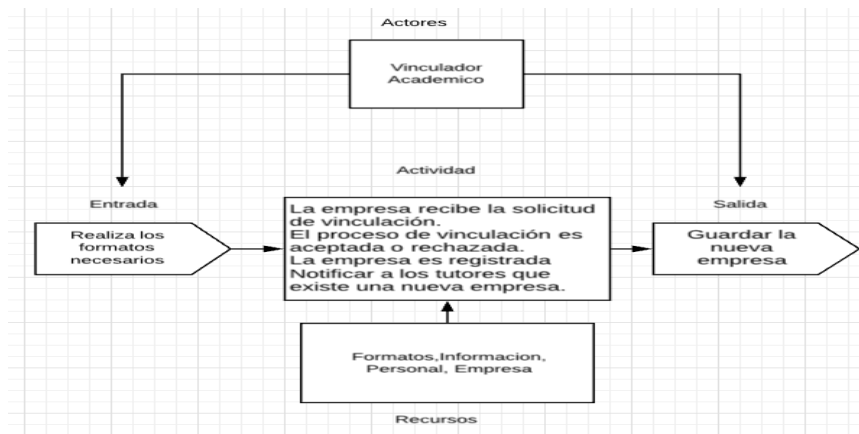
Actores

Vinculador Academico

Actividad

Entrada

Realiza los formatos necesarios

La empresa recibe la solicitud de vinculación.
El proceso de vinculación es aceptada o rechazada.
La empresa es registrada
Notificar a los tutores que existe una nueva empresa.

Salida

Guardar la nueva empresa

Formatos,Informacion, Personal, Empresa

Recursos